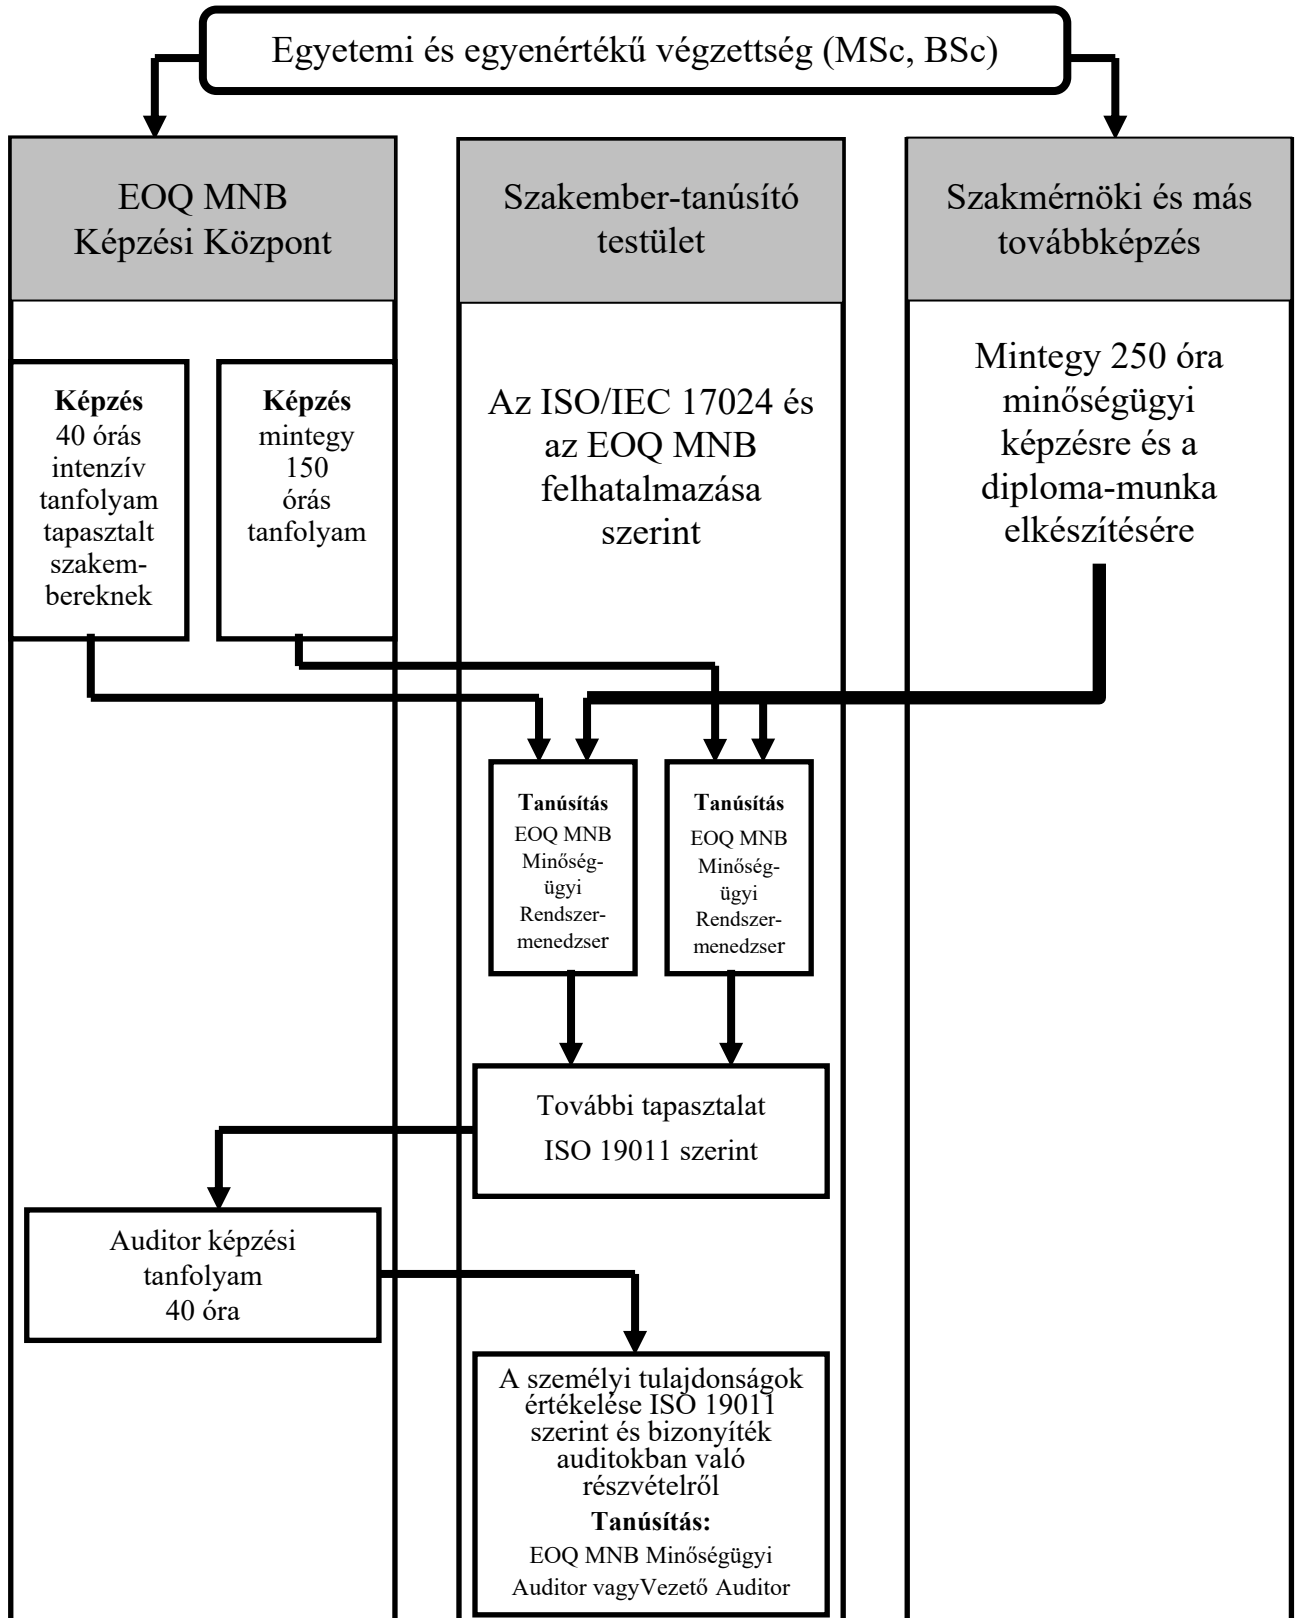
Egyetemi és egyenértékű végzettség (MSc, BSc)

EOQ MNB Képzési Központ

Szakember-tanúsító testület

Szakmérnöki és más továbbképzés

**Képzés** 40 órás intenzív tanfolyam tapasztalt szakembereknek

**Képzés** mintegy 150 órás tanfolyam

Az ISO/IEC 17024 és az EOQ MNB felhatalmazása szerint

Mintegy 250 óra minőségügyi képzésre és a diploma-munka elkészítésére

**Tanúsítás** EOQ MNB Minőségügyi Rendszermenedzser

**Tanúsítás** EOQ MNB Minőségügyi Rendszermenedzser

További tapasztalat ISO 19011 szerint

Auditor képzési tanfolyam 40 óra

A személyi tulajdonságok értékelése ISO 19011 szerint és bizonyíték auditokban való részvételről

**Tanúsítás:**

EOQ MNB Minőségügyi Auditor vagyVezető Auditor